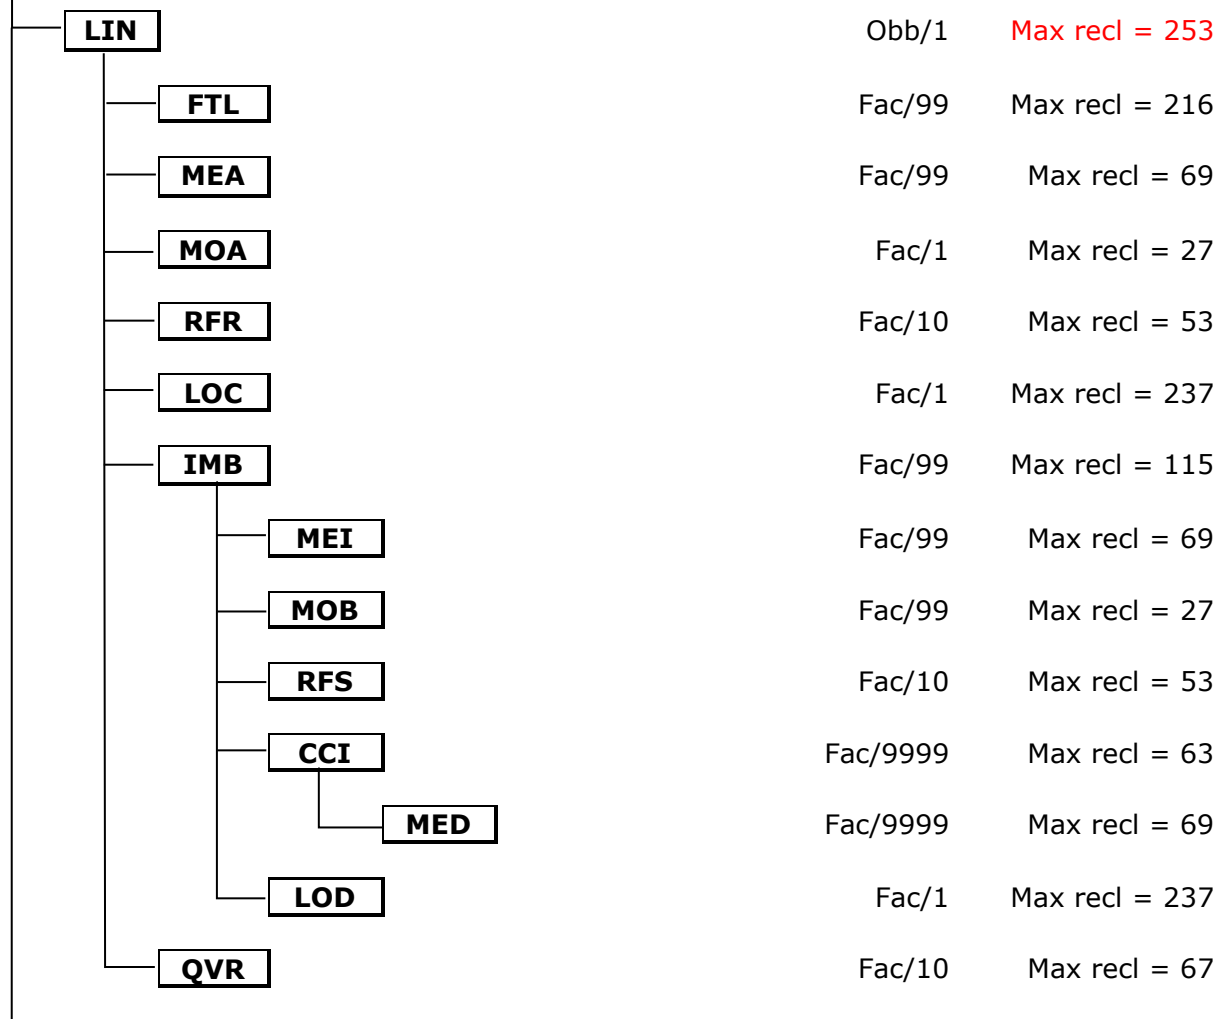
LIN Obb/1 Max recl = 253

FTL Fac/99 Max recl = 216

MEA Fac/99 Max recl = 69

MOA Fac/1 Max recl = 27

RFR Fac/10 Max recl = 53

LOC Fac/1 Max recl = 237

IMB Fac/99 Max recl = 115

MEI Fac/99 Max recl = 69

MOB Fac/99 Max recl = 27

RFS Fac/10 Max recl = 53

CCI Fac/9999 Max recl = 63

MED Fac/9999 Max recl = 69

LOD Fac/1 Max recl = 237

QVR Fac/10 Max recl = 67